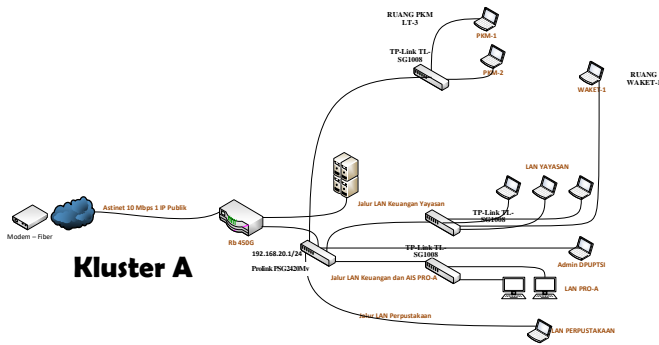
RUANG PKM
LT-3

PKM-1

TP-Link TL-SG1008

PKM-2

RUANG WAKET-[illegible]

WAKET-1

LAN YAYASAN

Astinet 10 Mbps 1 IP Publik

Modem – Fiber

Rb 450G

Jalur LAN Keuangan Yayasan

TP-Link TL-SG1008

TP-Link TL-SG1008

Admin DPUPTSI

Kluster A

192.168.20.1/24

Prolink PSG3420Mv

Jalur LAN Keuangan dan AIS PRO-A

LAN PRO-A

Jalur LAN Perpustakaan

LAN PERPUSTAKAAN